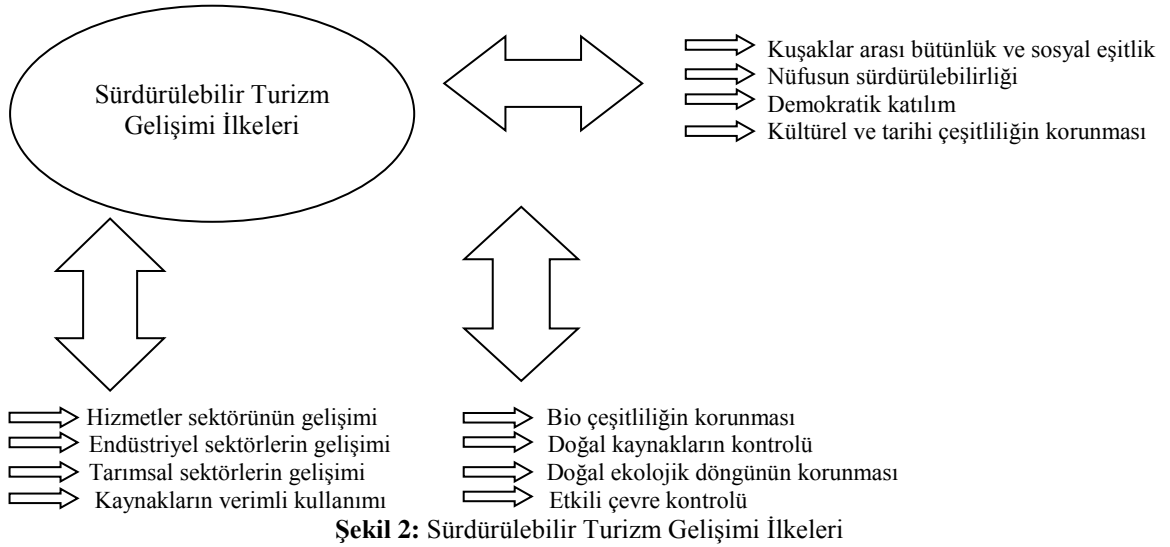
Sürdürülebilir Turizm Gelişimi İlkeleri

Kuşaklar arası bütünlük ve sosyal eşitlik
Nüfusun sürdürülebilirliği
Demokratik katılım
Kültürel ve tarihi çeşitliliğin korunması

Hizmetler sektörünün gelişimi
Endüstriyel sektörlerin gelişimi
Tarımsal sektörlerin gelişimi
Kaynakların verimli kullanımı

Bio çeşitliliğin korunması
Doğal kaynakların kontrolü
Doğal ekolojik döngünün korunması
Etkili çevre kontrolü

**Şekil 2:** Sürdürülebilir Turizm Gelişimi İlkeleri